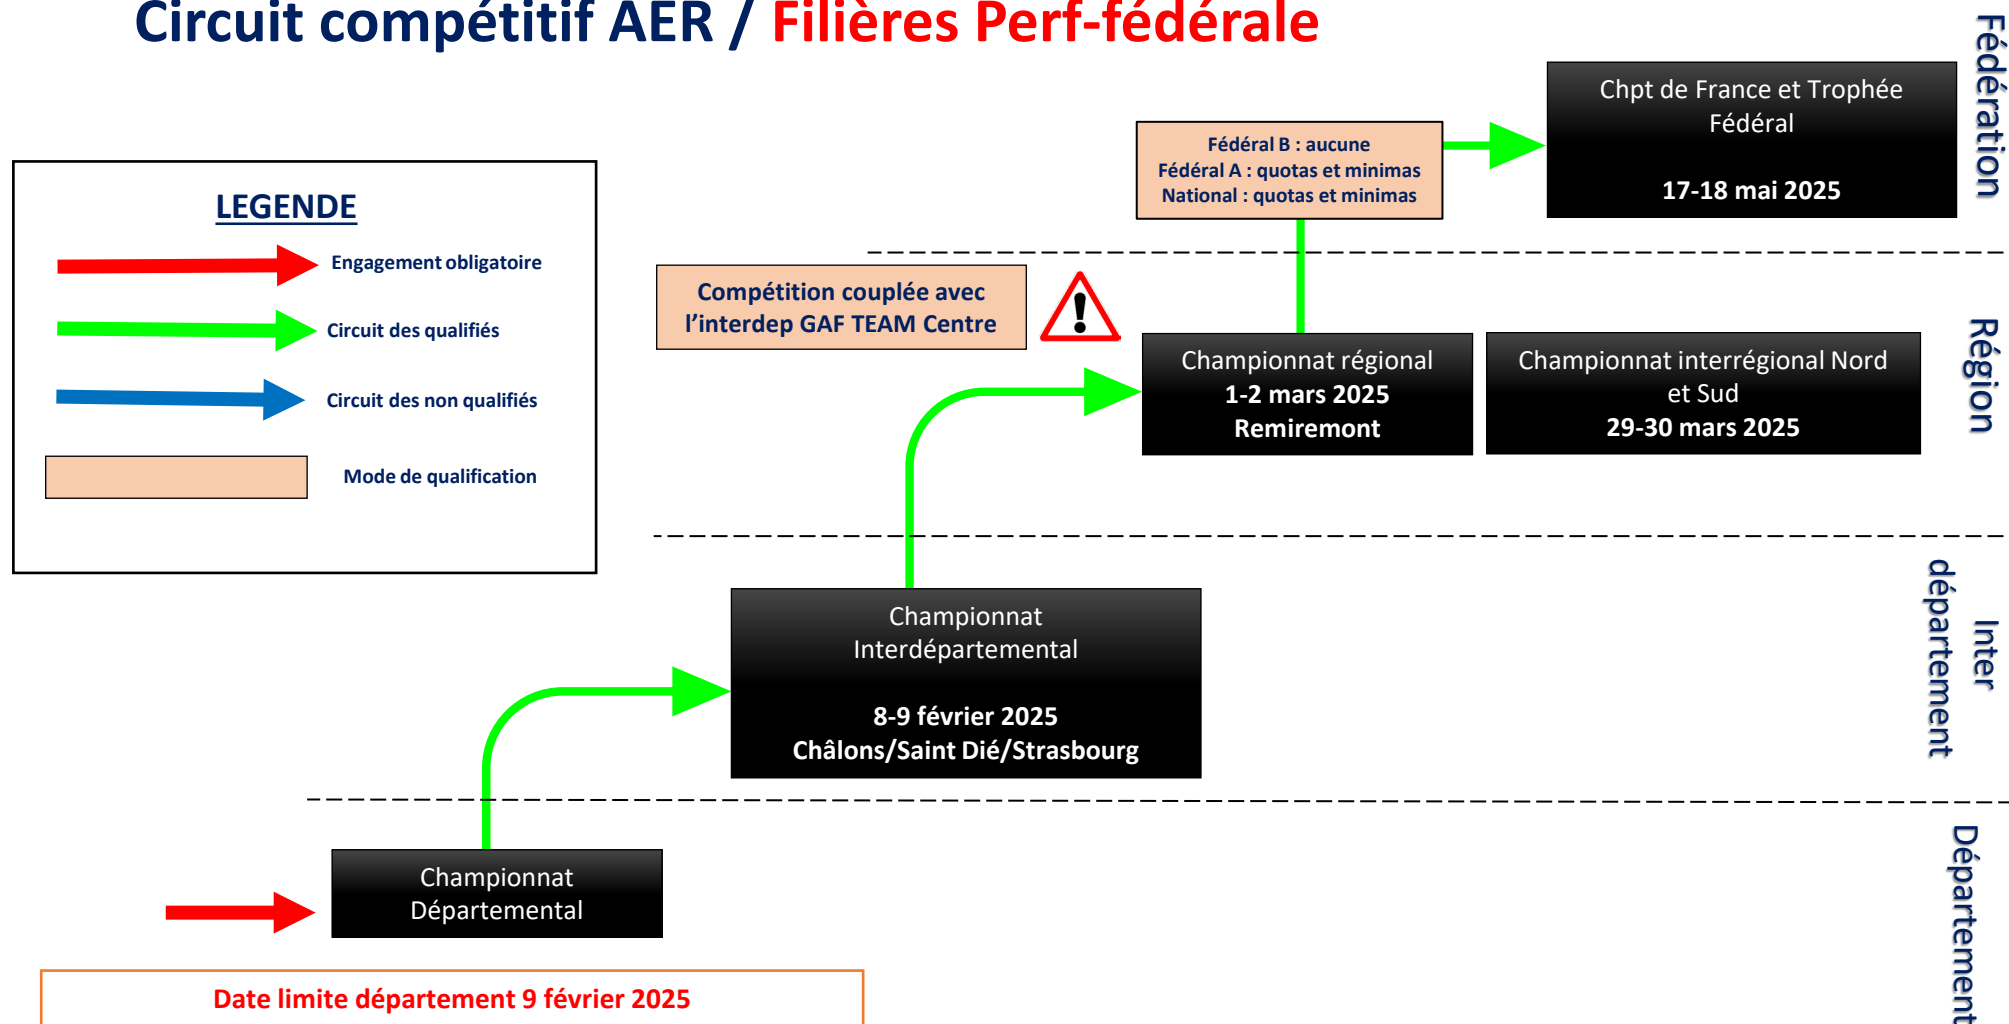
Circuit compétitif AER / Filières Perf-fédérale

LEGENDE

Engagement obligatoire

Circuit des qualifiés

Circuit des non qualifiés

Mode de qualification

Fédéral B : aucune
Fédéral A : quotas et minimas
National : quotas et minimas

Chpt de France et Trophée Fédéral

17-18 mai 2025

Fédération

Compétition couplée avec l'interdep GAF TEAM Centre

Championnat régional
1-2 mars 2025
Remiremont

Championnat interrégional Nord et Sud
29-30 mars 2025

Région

Championnat Interdépartemental

8-9 février 2025
Châlons/Saint Dié/Strasbourg

Inter département

Championnat Départemental

Département

Date limite département 9 février 2025